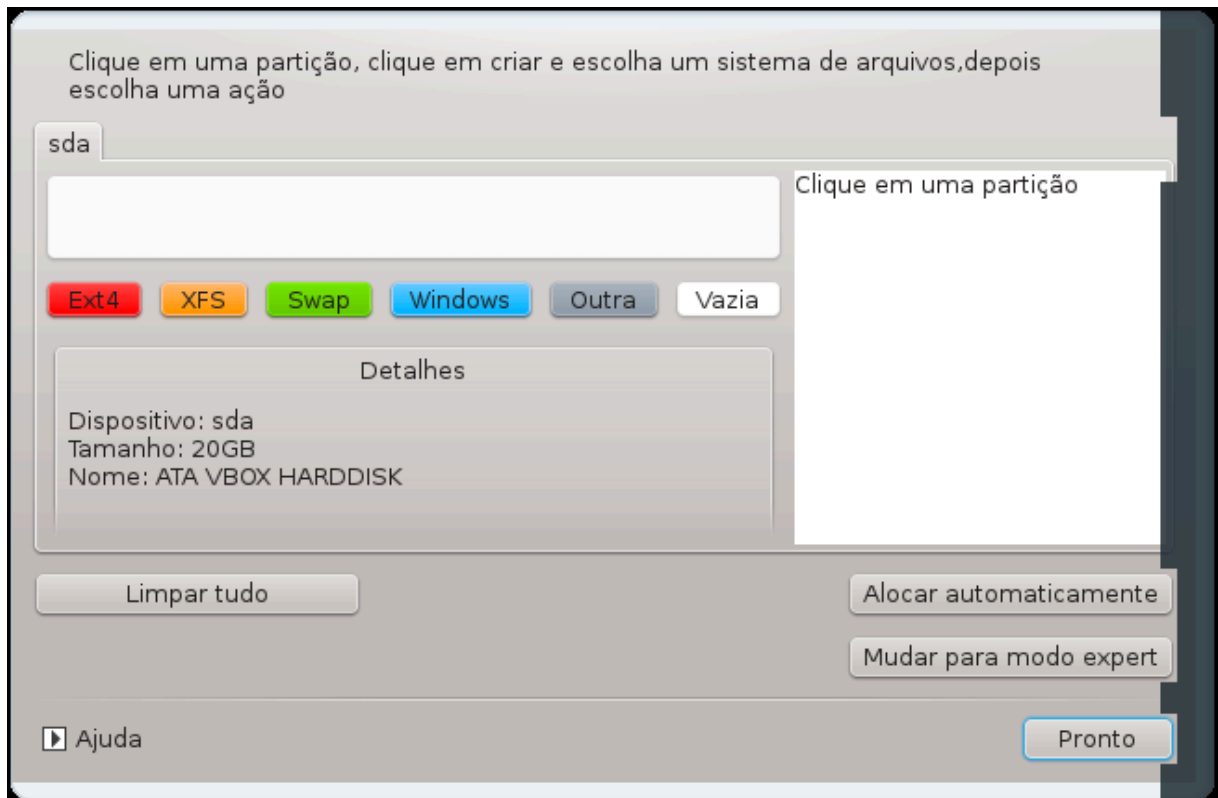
Clique em uma partição, clique em criar e escolha um sistema de arquivos,depois escolha uma ação

sda

Clique em uma partição

Ext4 XFS Swap Windows Outra Vazia

Detalhes

Dispositivo: sda
Tamanho: 20GB
Nome: ATA VBOX HARDDISK

Limpar tudo

Alocar automaticamente

Mudar para modo expert

Ajuda

Pronto